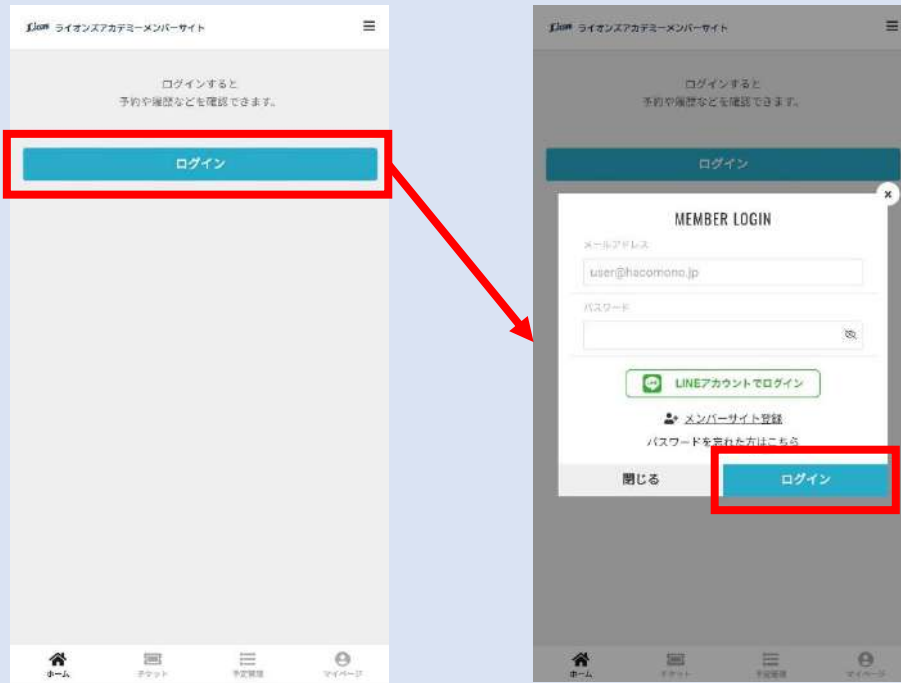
Lions ライオンズアカデミーメンバーサイト

ログインすると
予約や履歴などを確認できます。

ログイン

ホーム チケット 予定管理 マイページ

Lions ライオンズアカデミーメンバーサイト

ログインすると
予約や履歴などを確認できます。

ログイン

MEMBER LOGIN

メールアドレス

user@hacomono.jp

パスワード

LINEアカウントでログイン

メンバーサイト登録

パスワードを忘れた方はこちら

閉じる

ログイン

ホーム チケット 予定管理 マイページ